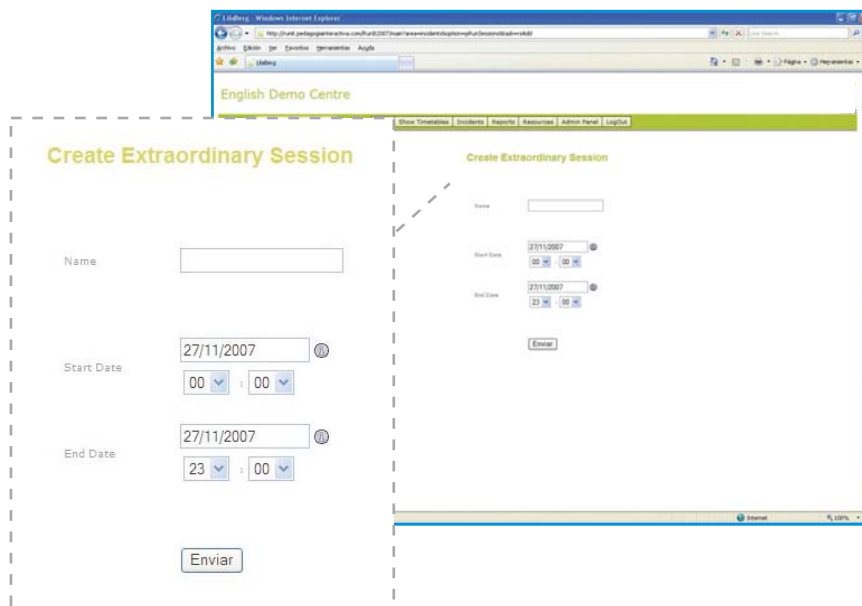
Lildberg - Windows Internet Explorer

http://lund.pedagogiainteractiva.com/lund/2007/main?area=incidents&option=pftureSessions&task=add

Live Search

Archivo Edición Ver Favoritos Herramientas Ayuda

Lildberg

Página Herramientas

English Demo Centre

Show Timetables | Incidents | Reports | Resources | Admin Panel | LogOut

Create Extraordinary Session

Name

Start Date

27/11/2007

00 : 00

End Date

27/11/2007

23 : 00

Enviar

Internet

100%

Create Extraordinary Session

Name

Start Date

27/11/2007

00 : 00

End Date

27/11/2007

23 : 00

Enviar